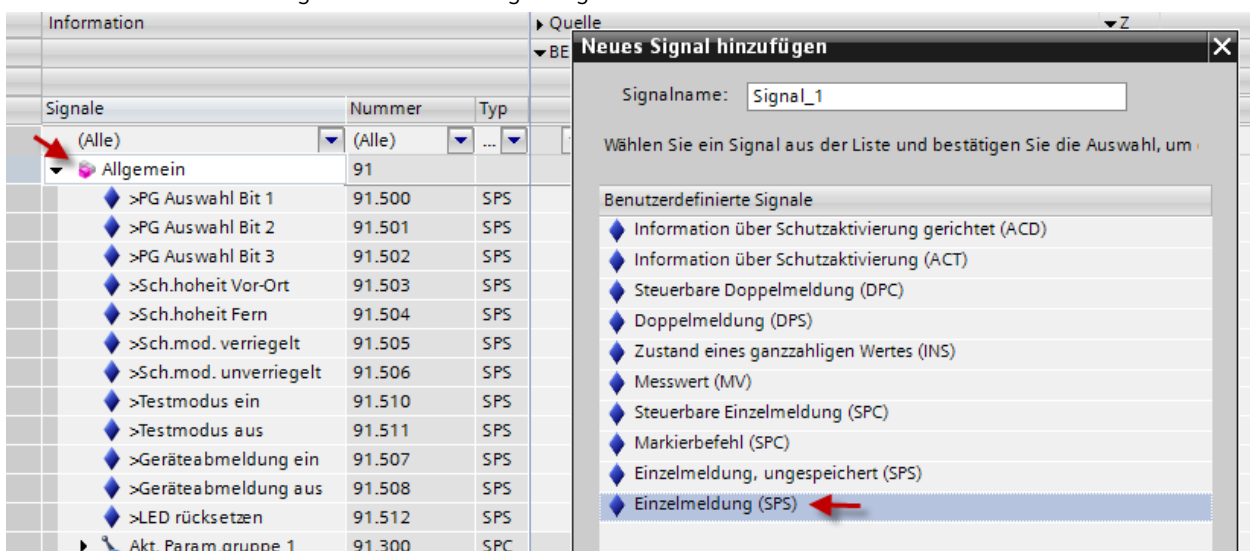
Information

Quelle

Z

BE

Signale | Nummer | Typ
(Alle) | (Alle) | ...
Allgemein | 91 |
>PG Auswahl Bit 1 | 91.500 | SPS
>PG Auswahl Bit 2 | 91.501 | SPS
>PG Auswahl Bit 3 | 91.502 | SPS
>Sch.hoheit Vor-Ort | 91.503 | SPS
>Sch.hoheit Fern | 91.504 | SPS
>Sch.mod. verriegelt | 91.505 | SPS
>Sch.mod. unverriegelt | 91.506 | SPS
>Testmodus ein | 91.510 | SPS
>Testmodus aus | 91.511 | SPS
>Geräteabmeldung ein | 91.507 | SPS
>Geräteabmeldung aus | 91.508 | SPS
>LED rücksetzen | 91.512 | SPS
Akt. Param.gruppe 1 | 91.300 | SPC

Neues Signal hinzufügen

Signalname: Signal_1

Wählen Sie ein Signal aus der Liste und bestätigen Sie die Auswahl, um

Benutzerdefinierte Signale
Information über Schutzaktivierung gerichtet (ACD)
Information über Schutzaktivierung (ACT)
Steuerbare Doppelmeldung (DPC)
Doppelmeldung (DPS)
Zustand eines ganzzahligen Wertes (INS)
Messwert (MV)
Steuerbare Einzelmeldung (SPC)
Markierbefehl (SPC)
Einzelmeldung, ungespeichert (SPS)
Einzelmeldung (SPS)